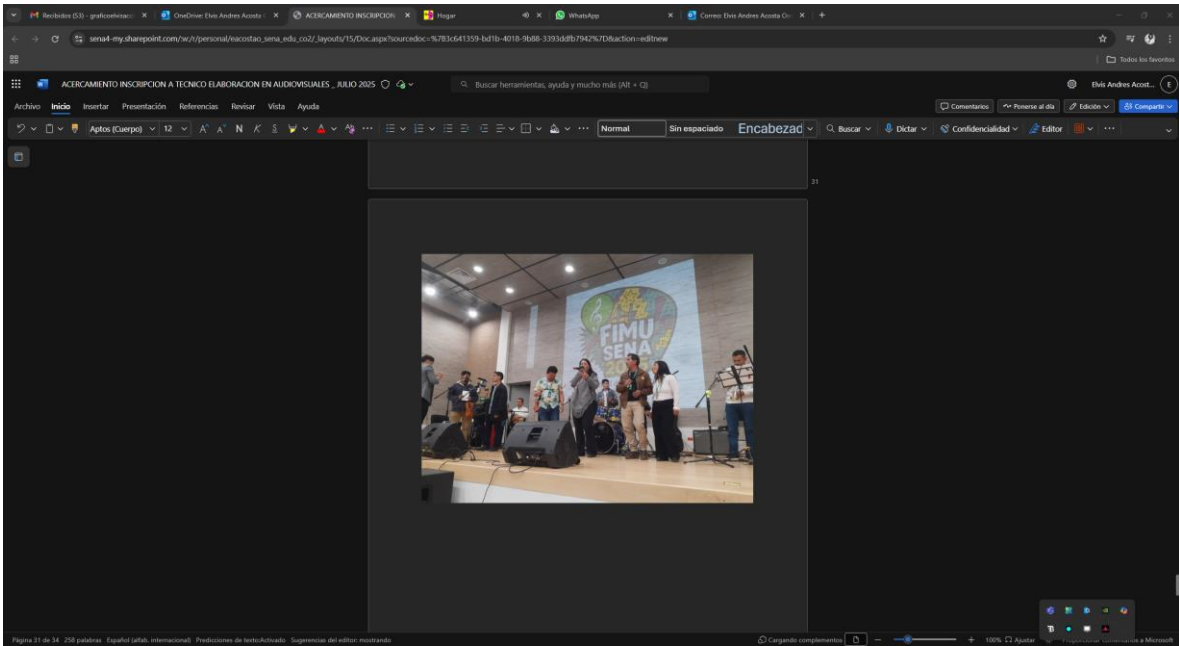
Recibidos (53) - graficoelvinaco | OneDrive: Elvis Andres Acosta | ACERCAMIENTO INSCRIPCION | Hogar | WhatsApp | Correo: Elvis Andres Acosta Oc

sena4-my.sharepoint.com/:w:/r/personal/eacostao_sena_edu_co2/_layouts/15/Doc.aspx?sourcedoc=%7B3C641359-bd1b-4018-9b88-3393ddfb7942%7D&action=editnew

Todos los favoritos

ACERCAMIENTO INSCRIPCION A TECNICO ELABORACION EN AUDIOVISUALES _ JULIO 2025

Buscar herramientas, ayuda y mucho más (Alt + Q)

Elvis Andres Acost...

Archivo Inicio Insertar Presentación Referencias Revisar Vista Ayuda

Comentarios | Ponerse al día | Edición | Compartir

Aptos (Cuerpo) 12 N K S Normal Sin espaciado Encabezad Buscar Dictar Confidencialidad Editor

31

FIMU SENA

Página 31 de 34 258 palabras Español (alfab. internacional) Predicciones de texto:Activado Sugerencias del editor: mostrando

Cargando complementos 100% Ajustar